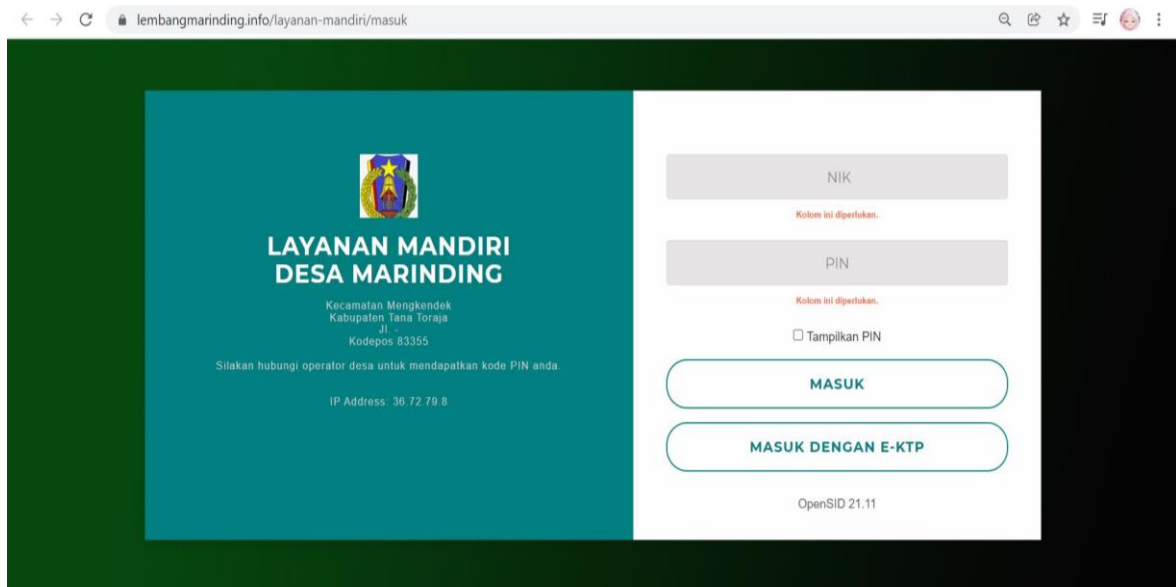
lembangmarinding.info/layanan-mandiri/masuk

LAYANAN MANDIRI
DESA MARINDING

Kecamatan Mengkendek
Kabupaten Tana Toraja
Jl. -
Kodepos 83355

Silakan hubungi operator desa untuk mendapatkan kode PIN anda.

IP Address: 36.72.79.8

NIK

Kolom ini diperlukan.

PIN

Kolom ini diperlukan.

☐ Tampilkan PIN

MASUK

MASUK DENGAN E-KTP

OpenSID 21.11